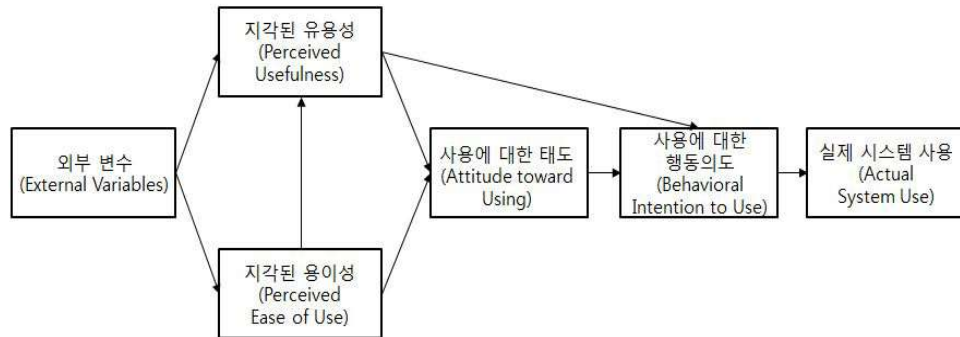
지각된 유용성
(Perceived Usefulness)

외부 변수
(External Variables)

사용에 대한 태도
(Attitude toward Using)

사용에 대한 행동의도
(Behavioral Intention to Use)

실제 시스템 사용
(Actual System Use)

지각된 용이성
(Perceived Ease of Use)